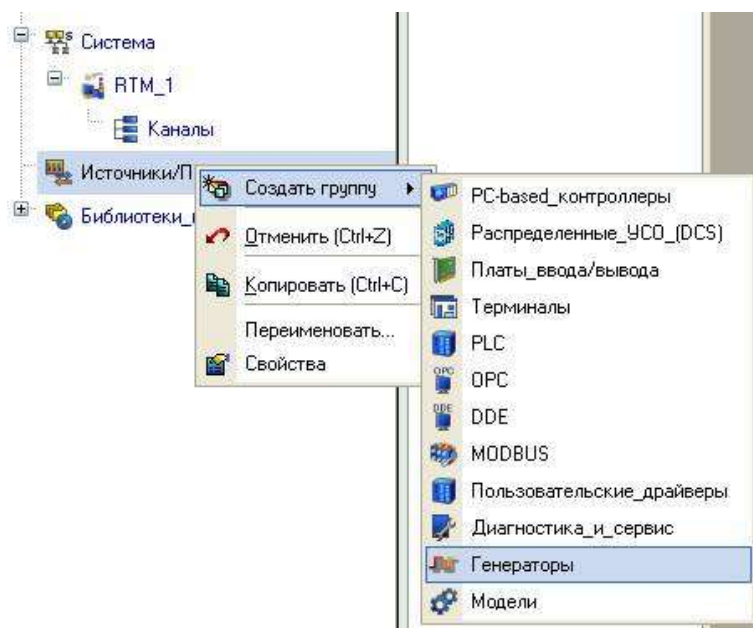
Система
RTM_1
Каналы
Источники/П
Библиотеки_

Создать группу
Отменить (Ctrl+Z)
Копировать (Ctrl+C)
Переименовать...
Свойства

PC-based_контроллеры
Распределенные_УСО_(DCS)
Платы_ввода/вывода
Терминалы
PLC
OPC
DDE
MODBUS
Пользовательские_драйверы
Диагностика_и_сервис
Генераторы
Модели